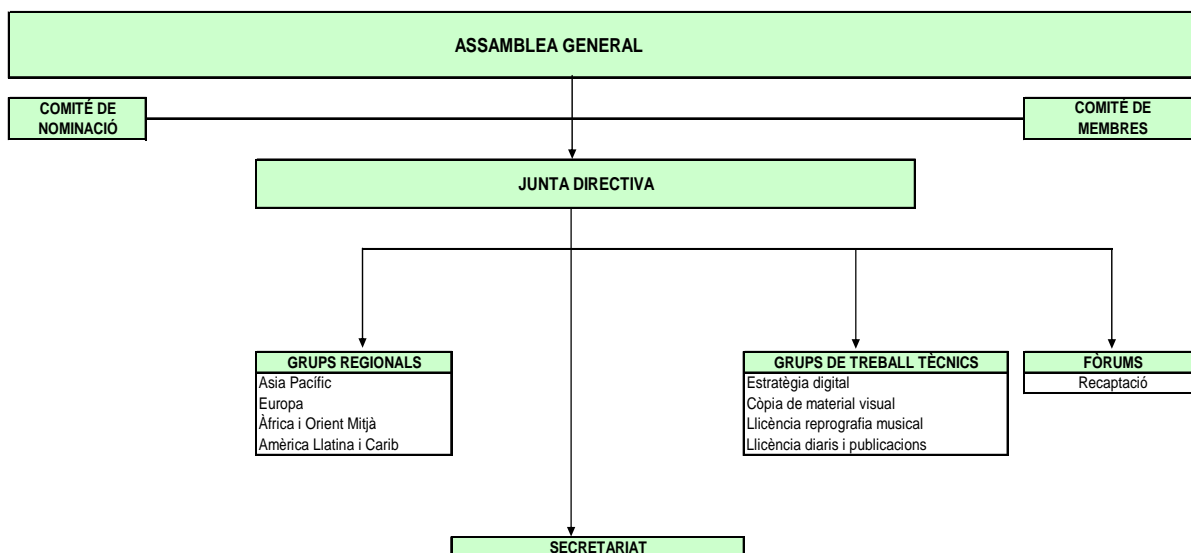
ASSAMBLEA GENERAL

COMITÉ DE NOMINACIÓ

COMITÉ DE MEMBRES

JUNTA DIRECTIVA

GRUPS REGIONALS
Asia Pacífic
Europa
Àfrica i Orient Mitjà
Amèrica Llatina i Carib

GRUPS DE TREBALL TÈCNICS
Estratègia digital
Còpia de material visual
Llicència reprografia musical
Llicència diaris i publicacions

FÒRUMS
Recaptació

SECRETARIAT